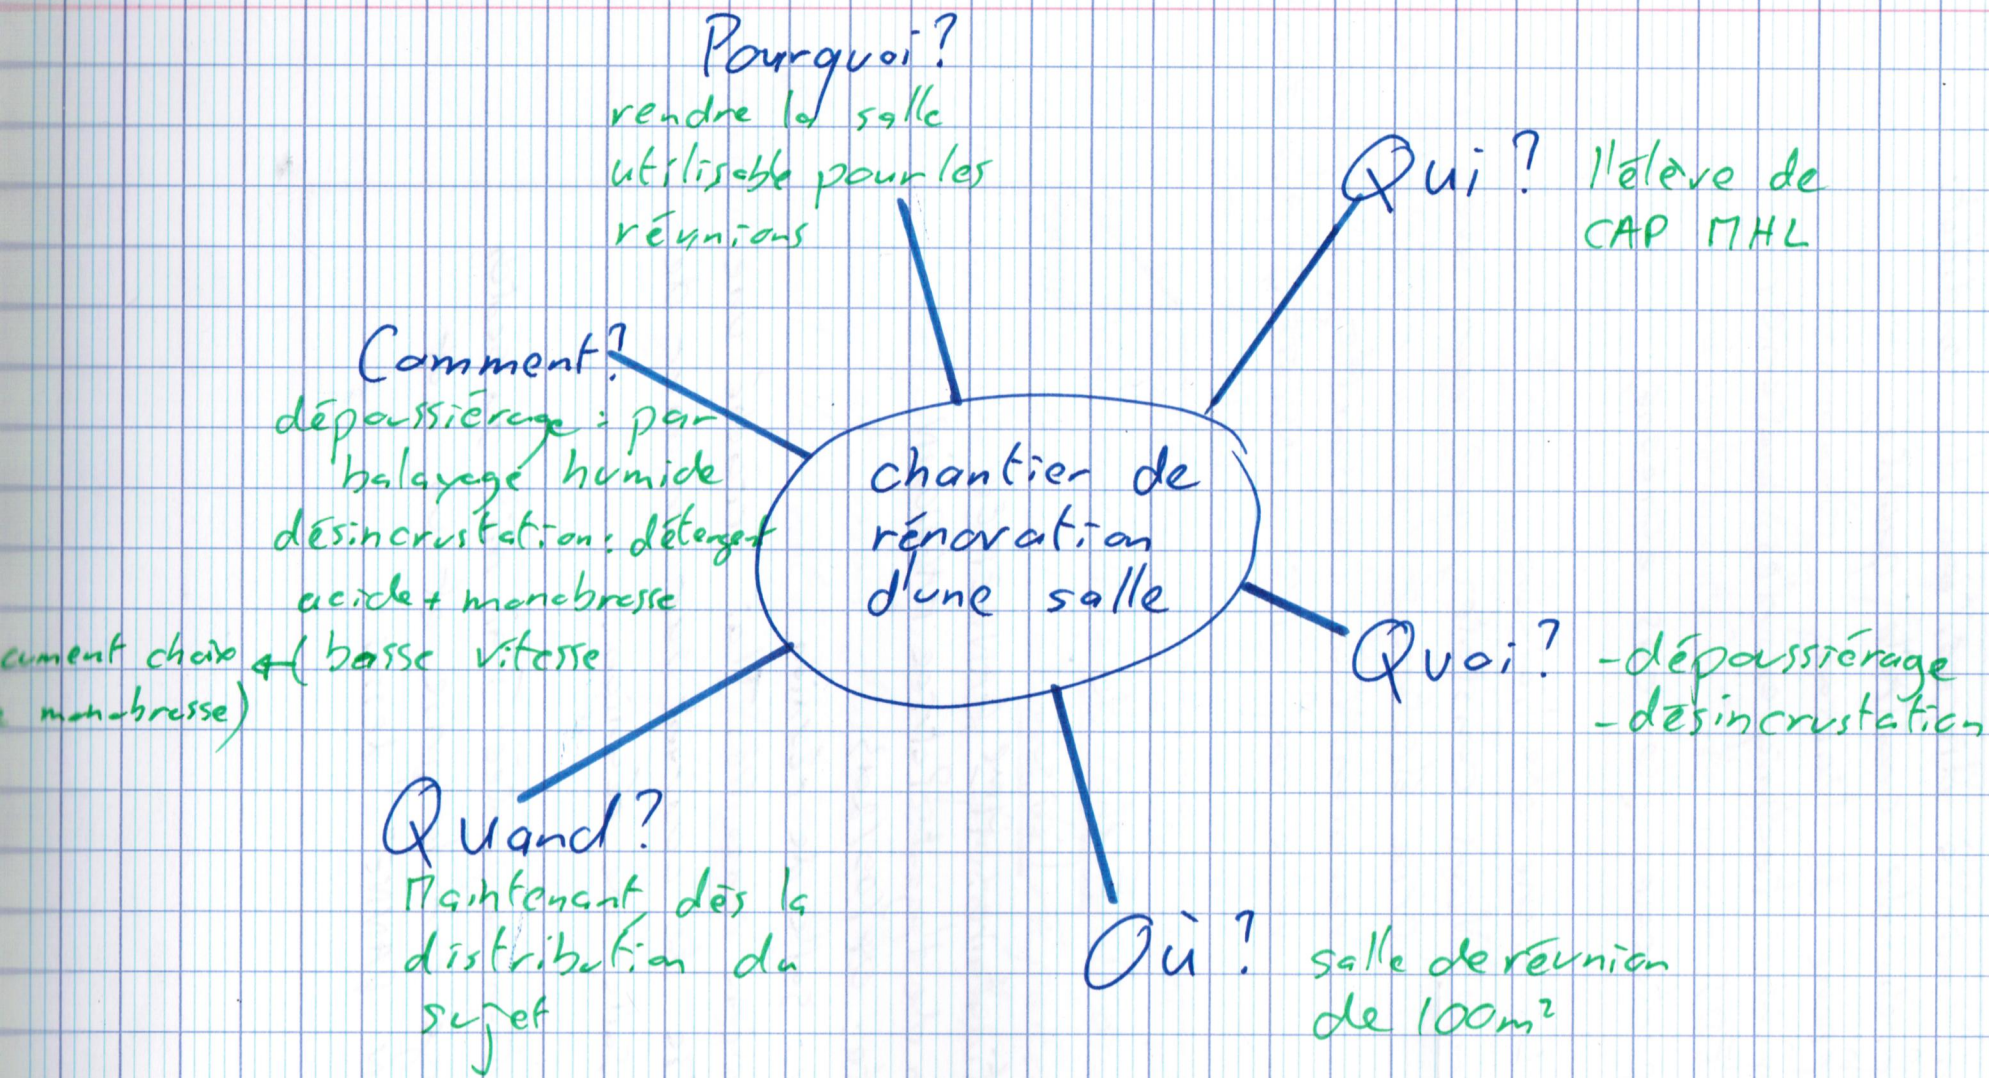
Pourquoi?
rendre la salle utilisable pour les réunions

Qui? l'élève de CAP MHL

Comment?
dépoussiérage : par balayage humide
désincrustation : détergent acide + monobrosse
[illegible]ment choix + (basse vitesse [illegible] monobrosse)

chantier de rénovation d'une salle

Quoi? -dépoussiérage
-désincrustation

Quand?
Maintenant dès la distribution du sujet

Où? salle de réunion de $100m^2$